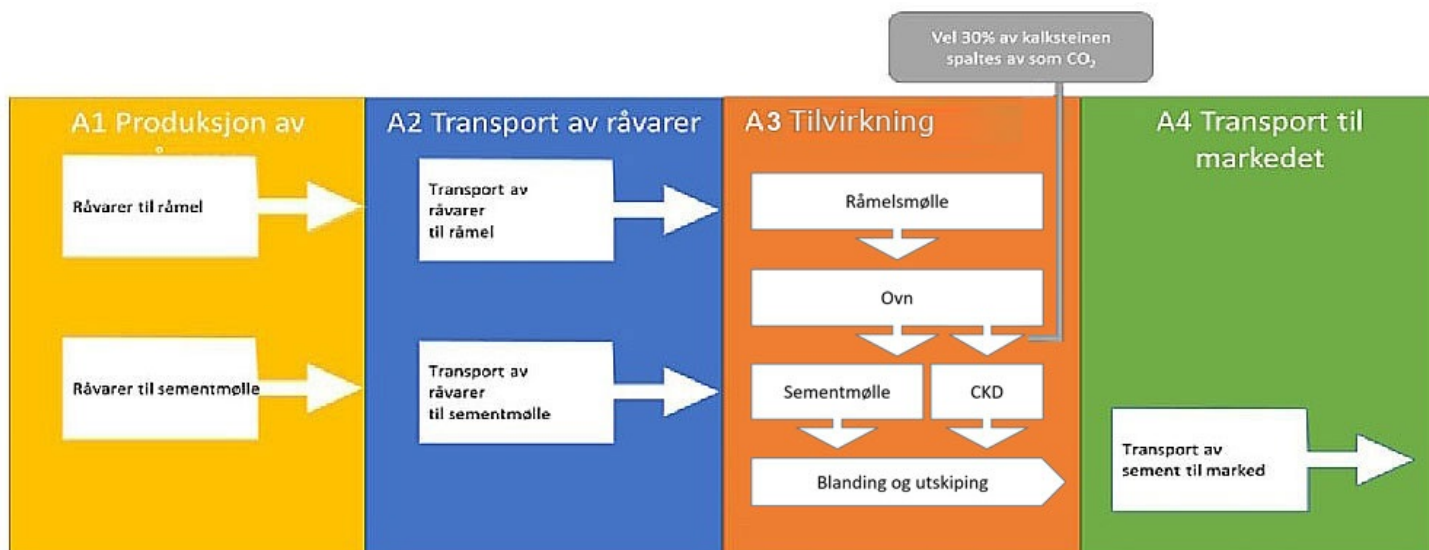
Vel 30% av kalksteinen spaltes av som $CO_2$

A1 Produksjon av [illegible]

Råvarer til råmel

Råvarer til sementmølle

A2 Transport av råvarer

Transport av råvarer til råmel

Transport av råvarer til sementmølle

A3 Tilvirkning

Råmelsmølle

Ovn

Sementmølle

CKD

Blanding og utskiping

A4 Transport til markedet

Transport av sement til marked